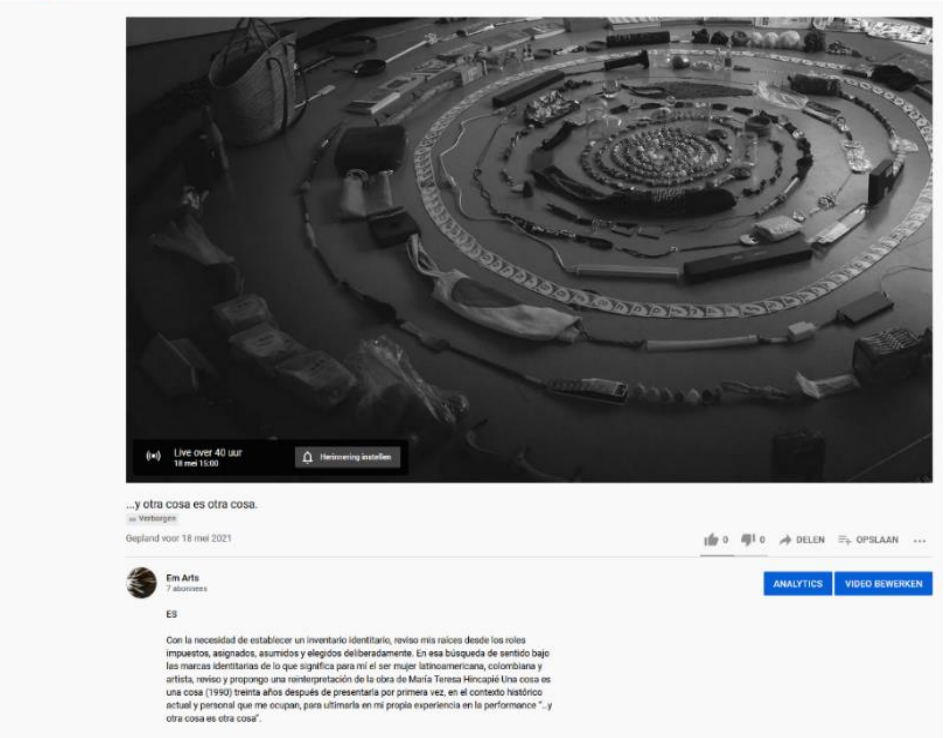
Live over 40 uur
18 mei 15:00

Herinnering instellen

...y otra cosa es otra cosa.

Verborgen

Gepland voor 18 mei 2021

0 0 DELEN OPSLAAN ...

Em Arts
7 abonnees

ANALYTICS VIDEO BEWERKEN

ES

Con la necesidad de establecer un inventario identitario, reviso mis raíces desde los roles impuestos, asignados, asumidos y elegidos deliberadamente. En esa búsqueda de sentido bajo las marcas identitarias de lo que significa para mí el ser mujer latinoamericana, colombiana y artista, reviso y propongo una reinterpretación de la obra de María Teresa Hincapié Una cosa es una cosa (1990) treinta años después de presentarla por primera vez, en el contexto histórico actual y personal que me ocupan, para ultimarla en mi propia experiencia en la performance "...y otra cosa es otra cosa".